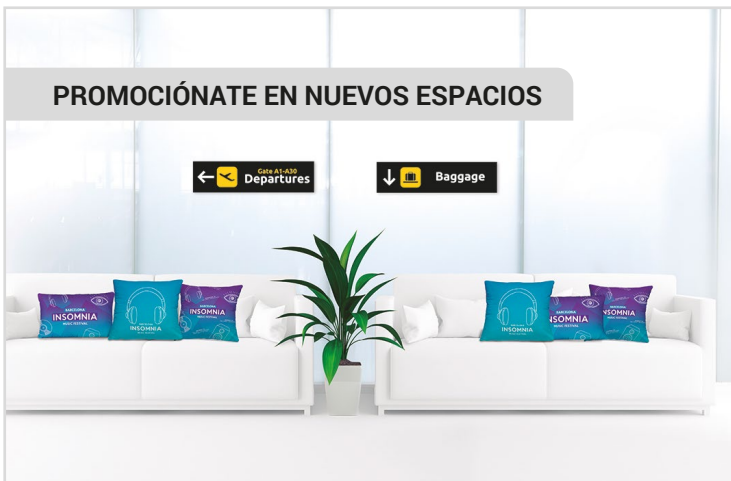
PROMOCIÓNATE EN NUEVOS ESPACIOS

Gate A1-A30
Departures

Baggage

BARCELONA
INSOMNIA
MUSIC FESTIVAL

INSOMNIA

BARCELONA
INSOMNIA
MUSIC FESTIVAL

INSOMNIA

BARCELONA
INSOMNIA
MUSIC FESTIVAL

BARCELONA
INSOMNIA
MUSIC FESTIVAL